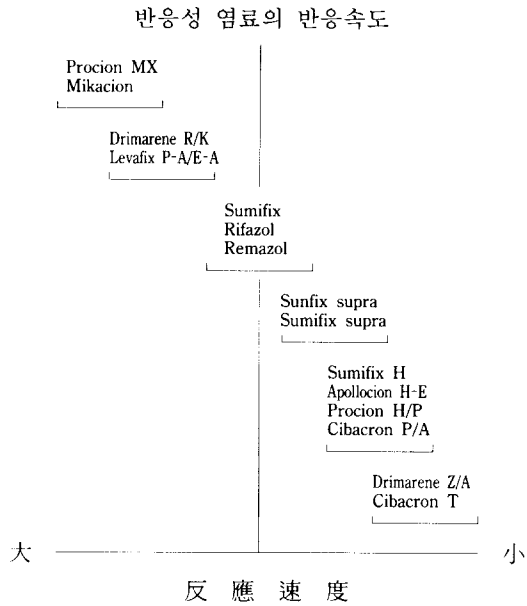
반응성 염료의 반응속도

Procion MX
Mikacion

Drimarene R/K
Levafix P-A/E-A

Sumifix
Rifazol
Remazol

Sunfix supra
Sumifix supra

Sumifix H
Apollocion H-E
Procion H/P
Cibacron P/A

Drimarene Z/A
Cibacron T

大

小

反 應 速 度